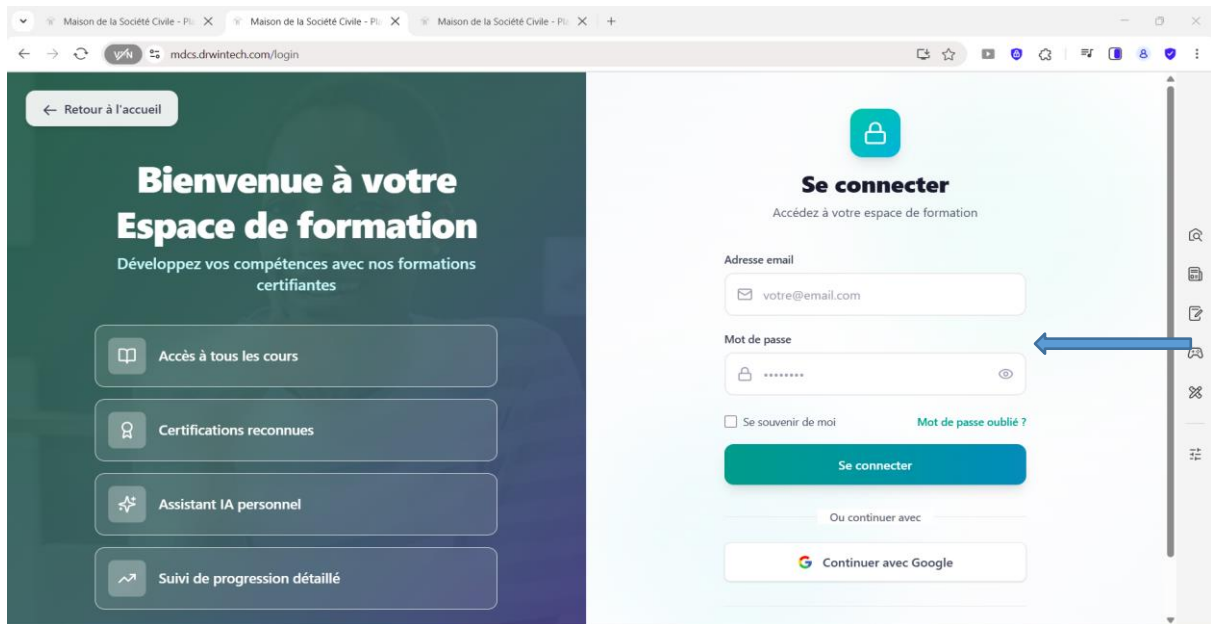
Maison de la Société Civile - Pl
Maison de la Société Civile - Pl
Maison de la Société Civile - Pl

mdcs.drwintech.com/login

← Retour à l'accueil

Bienvenue à votre Espace de formation

Développez vos compétences avec nos formations certifiantes

Accès à tous les cours

Certifications reconnues

Assistant IA personnel

Suivi de progression détaillé

Se connecter

Accédez à votre espace de formation

Adresse email

votre@email.com

Mot de passe

••••••••

Se souvenir de moi

Mot de passe oublié ?

Se connecter

Ou continuer avec

Continuer avec Google